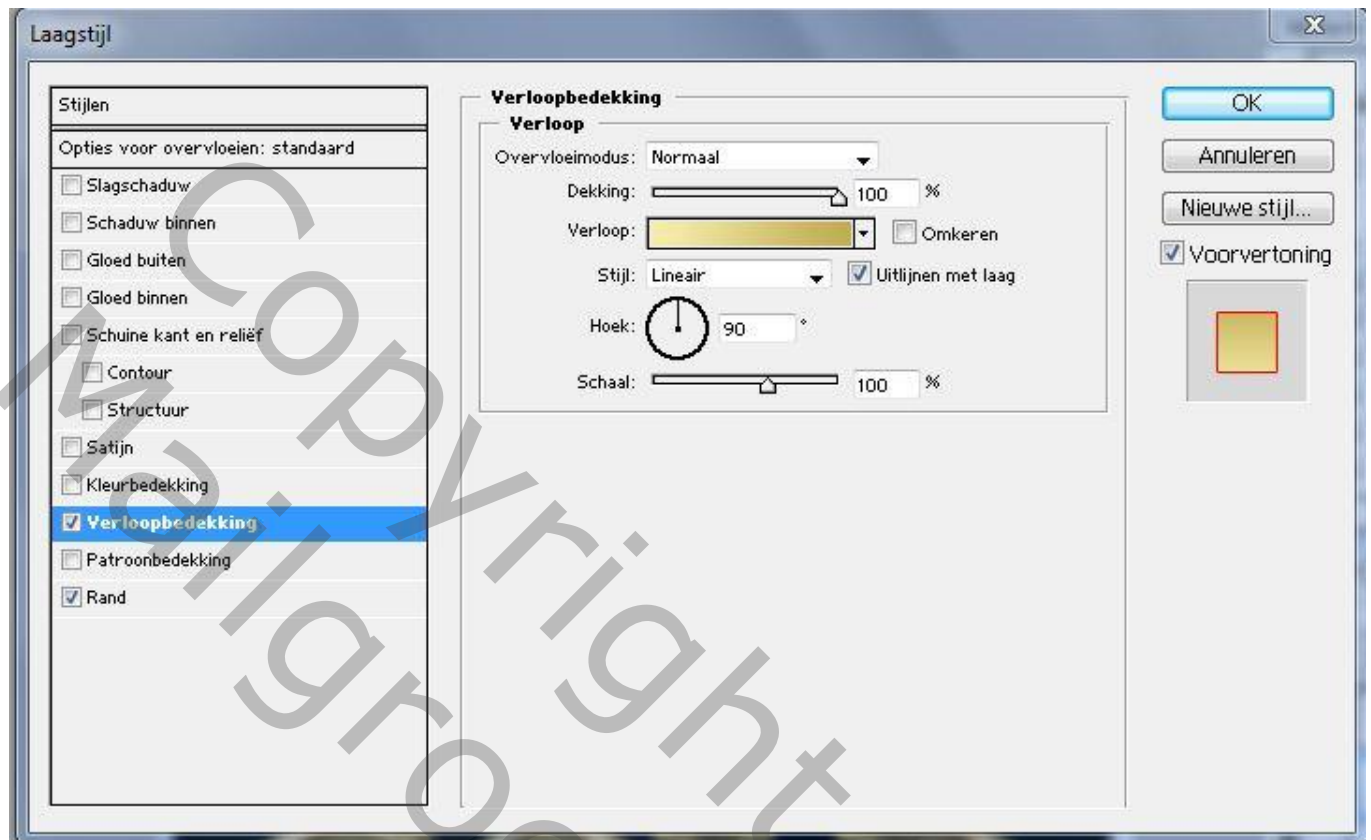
Laagstijl

Stijlen

Opties voor overvloeien: standaard

Slagschaduw

Schaduw binnen

Gloed buiten

Gloed binnen

Schuine kant en reliëf

Contour

Structuur

Satijn

Kleurbedekking

Verloopbedekking

Patroonbedekking

Rand

Verloopbedekking

Verloop

Overvloeimodus: Normaal

Dekking: 100 %

Verloop: Omkeren

Stijl: Lineair Uitlijnen met laag

Hoek: 90 °

Schaal: 100 %

OK

Annuleren

Nieuwe stijl...

Voorvertoning

Copyright

Maligrob